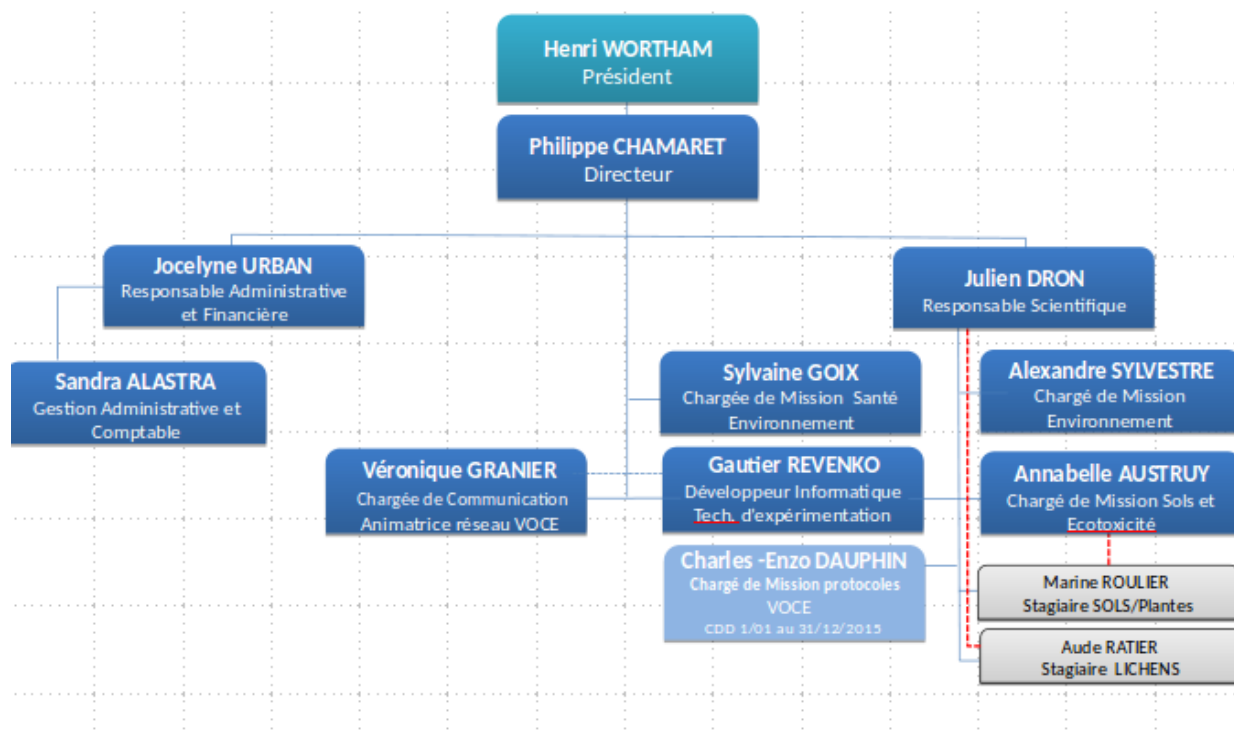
Henri WORTHAM
Président

Philippe CHAMARET
Directeur

Jocelyne URBAN
Responsable Administrative et Financière

Julien DRON
Responsable Scientifique

Sandra ALASTRA
Gestion Administrative et Comptable

Sylvaine GOIX
Chargée de Mission Santé Environnement

Alexandre SYLVESTRE
Chargé de Mission Environnement

Véronique GRANIER
Chargée de Communication
Animatrice réseau VOCE

Gautier REVENKO
Développeur Informatique
Tech. d'expérimentation

Annabelle AUSTRUY
Chargé de Mission Sols et Ecotoxicité

Charles -Enzo DAUPHIN
Chargé de Mission protocoles VOCE
CDD 1/01 au 31/12/2015

Marine ROULIER
Stagiaire SOLS/Plantes

Aude RATIER
Stagiaire LICHENS